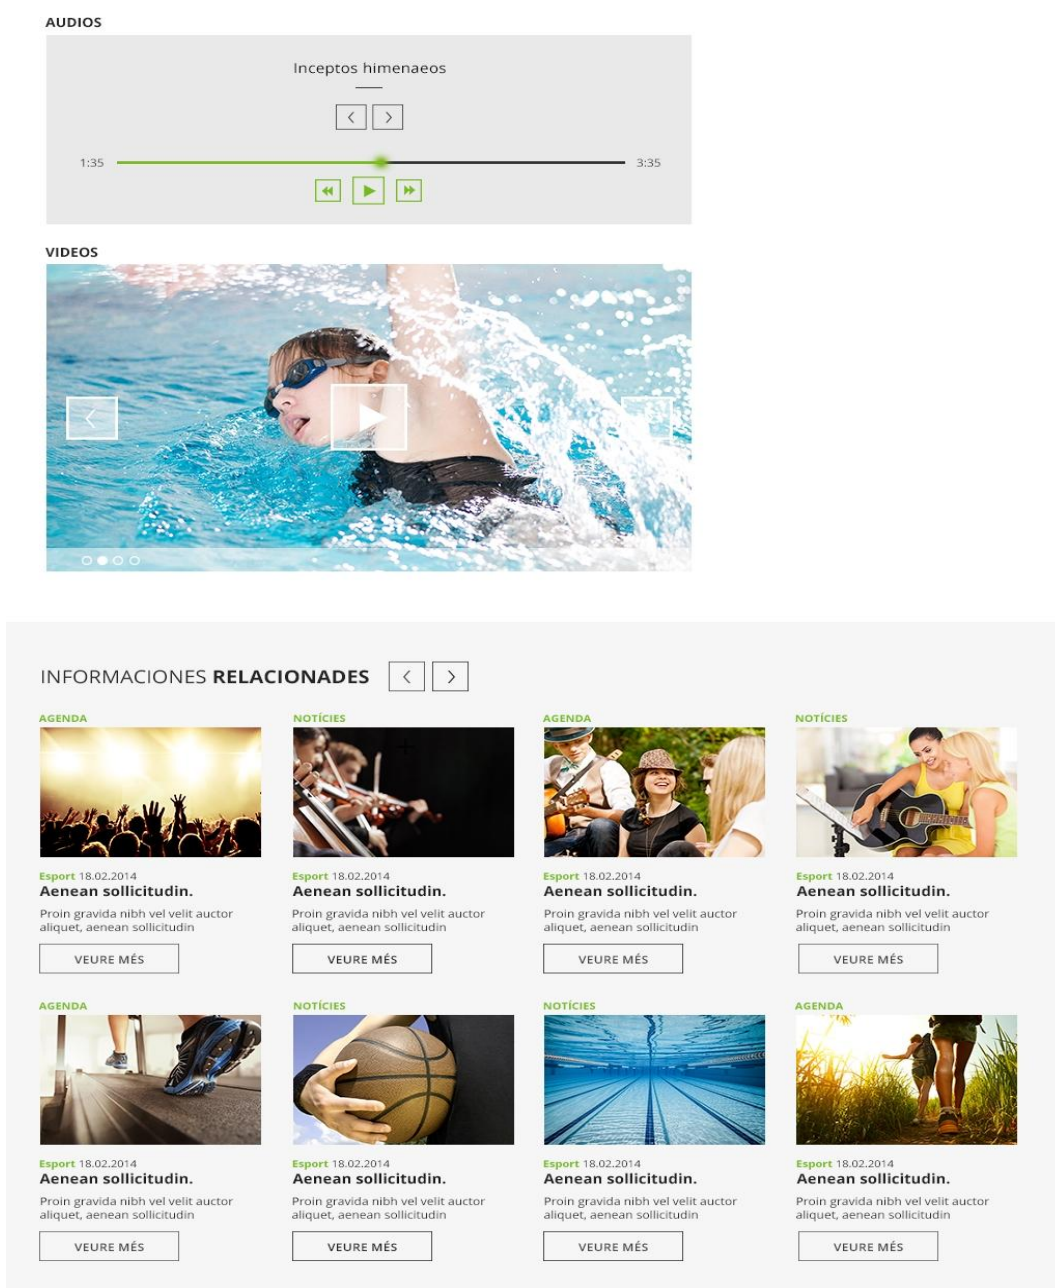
AUDIOS

Inceptos himenaeos

1:35

3:35

VIDEOS

INFORMACIONES **RELACIONADES**

AGENDA

Esport 18.02.2014
Aenean sollicitudin.

Proin gravida nibh vel velit auctor aliquet, aenean sollicitudin

VEURE MÉS

NOTÍCIES

Esport 18.02.2014
Aenean sollicitudin.

Proin gravida nibh vel velit auctor aliquet, aenean sollicitudin

VEURE MÉS

AGENDA

Esport 18.02.2014
Aenean sollicitudin.

Proin gravida nibh vel velit auctor aliquet, aenean sollicitudin

VEURE MÉS

NOTÍCIES

Esport 18.02.2014
Aenean sollicitudin.

Proin gravida nibh vel velit auctor aliquet, aenean sollicitudin

VEURE MÉS

AGENDA

Esport 18.02.2014
Aenean sollicitudin.

Proin gravida nibh vel velit auctor aliquet, aenean sollicitudin

VEURE MÉS

NOTÍCIES

Esport 18.02.2014
Aenean sollicitudin.

Proin gravida nibh vel velit auctor aliquet, aenean sollicitudin

VEURE MÉS

NOTÍCIES

Esport 18.02.2014
Aenean sollicitudin.

Proin gravida nibh vel velit auctor aliquet, aenean sollicitudin

VEURE MÉS

AGENDA

Esport 18.02.2014
Aenean sollicitudin.

Proin gravida nibh vel velit auctor aliquet, aenean sollicitudin

VEURE MÉS